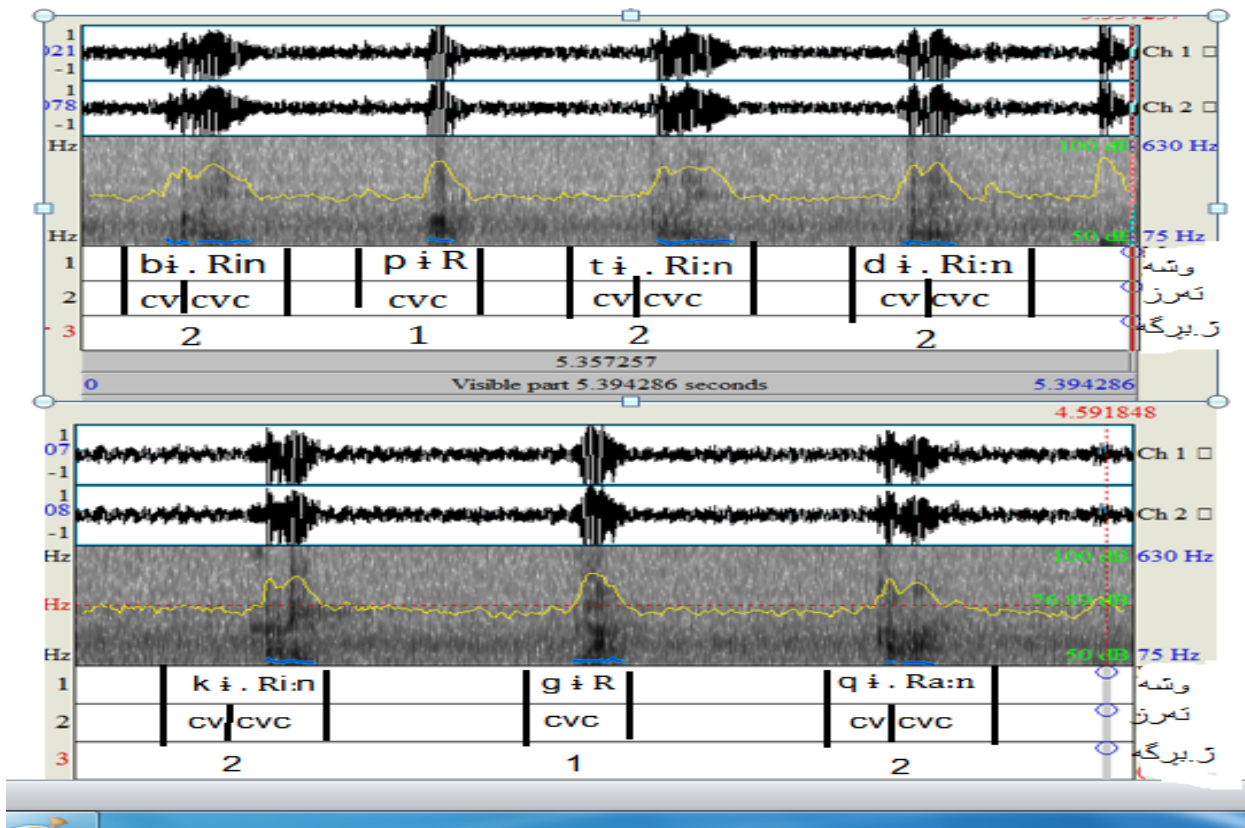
5.357257
1
021
-1
Ch 1
1
078
-1
Ch 2
Hz
100 dB
630 Hz
Hz
50 dB
75 Hz
1 bɨ. Rin pɨR tɨ. Ri:n dɨ. Ri:n وشه
2 cv cvc cvc cv cvc cv cvc تەرز
3 2 1 2 2 ژ.برگە
5.357257
0 Visible part 5.394286 seconds 5.394286

4.591848
1
07
-1
Ch 1
1
08
-1
Ch 2
Hz
100 dB
630 Hz
Hz
76.85 dB
Hz
50 dB
75 Hz
1 kɨ. Ri:n gɨR qɨ. Ra:n وشه
2 cv cvc cvc cv cvc تەرز
3 2 1 2 ژ.برگە